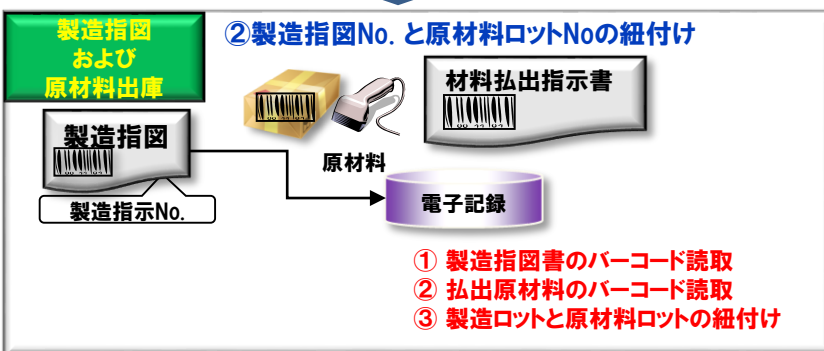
製造指図
および
原材料出庫

②製造指図No. と原材料ロットNoの紐付け

製造指図

製造指示No.

原材料

材料払出指示書

電子記録

① 製造指図書のバーコード読取
② 払出原材料のバーコード読取
③ 製造ロットと原材料ロットの紐付け